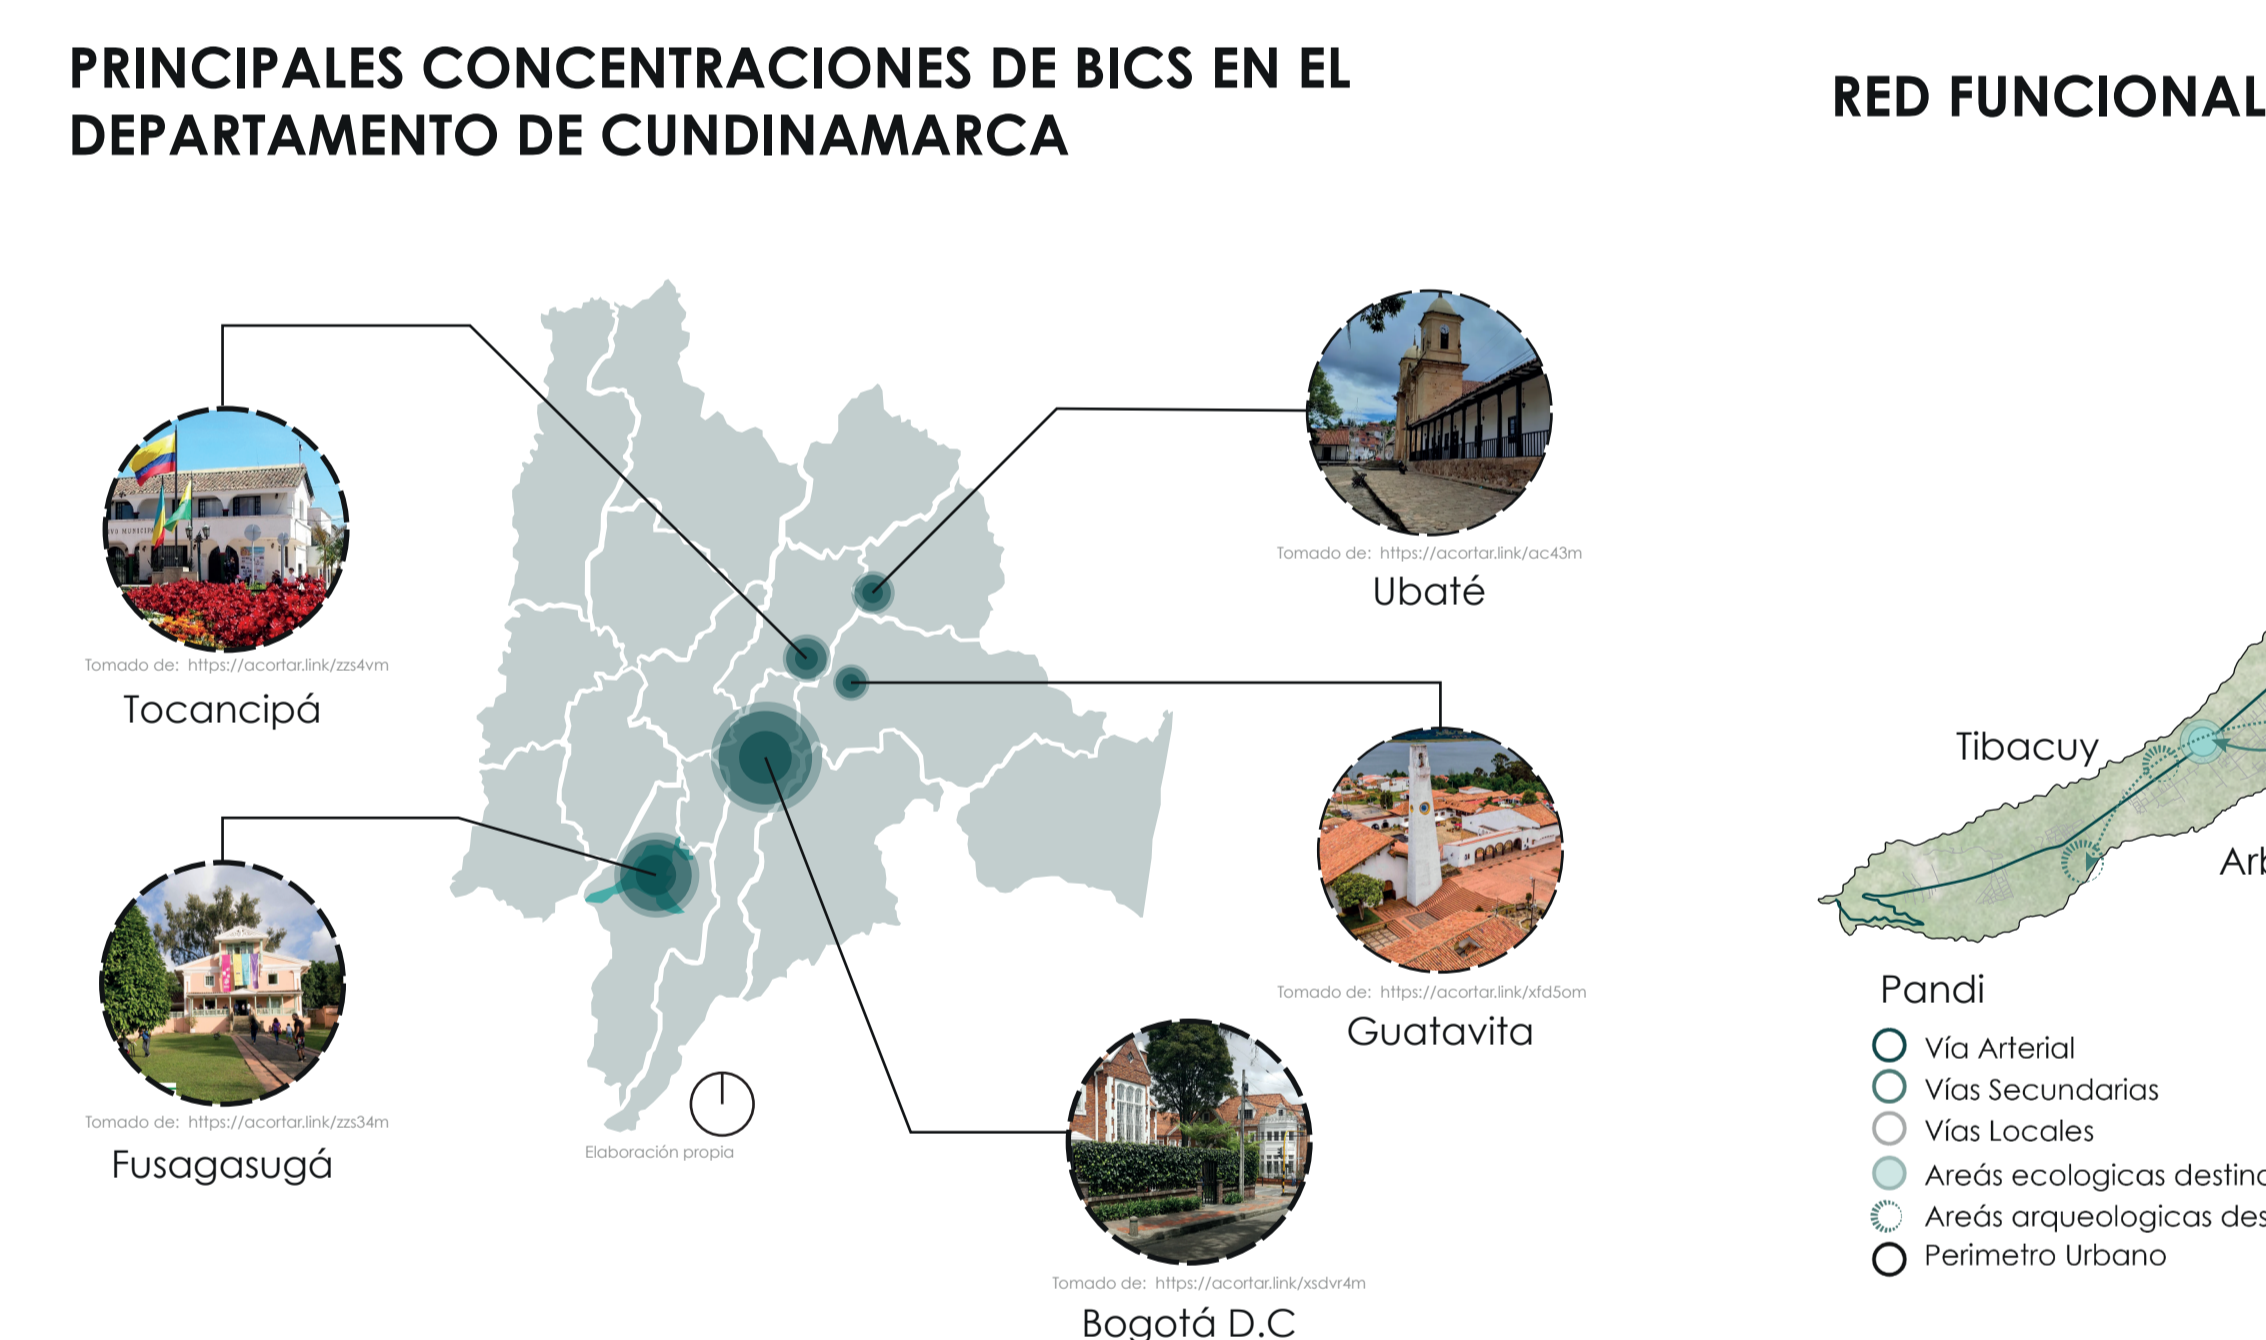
PRINCIPALES CONCENTRACIONES DE BICS EN EL DEPARTAMENTO DE CUNDINAMARCA

RED FUNCIONAL

Tomado de: https://acortar.link/zzs4vm
Tocancipá

Tomado de: https://acortar.link/ac43m
Ubaté

Tomado de: https://acortar.link/xfd5om
Guatavita

Tomado de: https://acortar.link/zzs34m
Fusagasugá

Elaboración propia

Tomado de: https://acortar.link/xsdvr4m
Bogotá D.C

Tibacuy

Arb

Pandi

Vía Arterial
Vías Secundarias
Vías Locales
Areás ecologicas destinc
Areás arqueologicas des
Perimetro Urbano